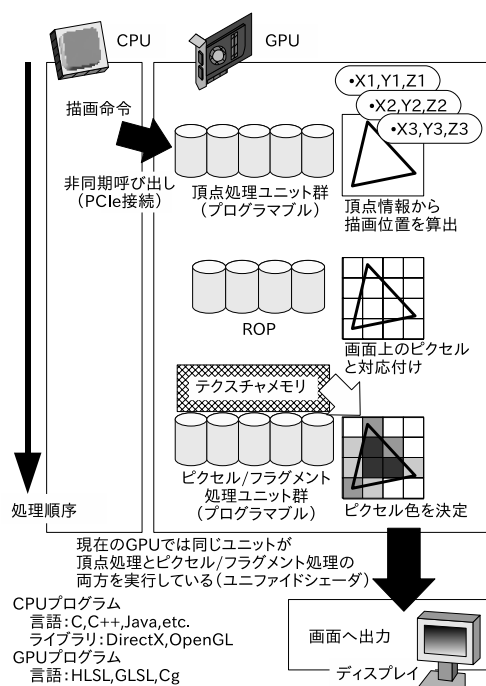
CPU

GPU

•X1,Y1,Z1

•X2,Y2,Z2

•X3,Y3,Z3

描画命令

非同期呼び出し
(PCIe接続)

頂点処理ユニット群
(プログラマブル)

頂点情報から
描画位置を算出

ROP

画面上のピクセル
と対応付け

テクスチャメモリ

ピクセル/フラグメント
処理ユニット群
(プログラマブル)

ピクセル色を決定

処理順序

現在のGPUでは同じユニットが
頂点処理とピクセル/フラグメント処理の
両方を実行している(ユニファイドシェーダ)

CPUプログラム
言語:C,C++,Java,etc.
ライブラリ:DirectX,OpenGL
GPUプログラム
言語:HLSL,GLSL,Cg

画面へ出力

ディスプレイ